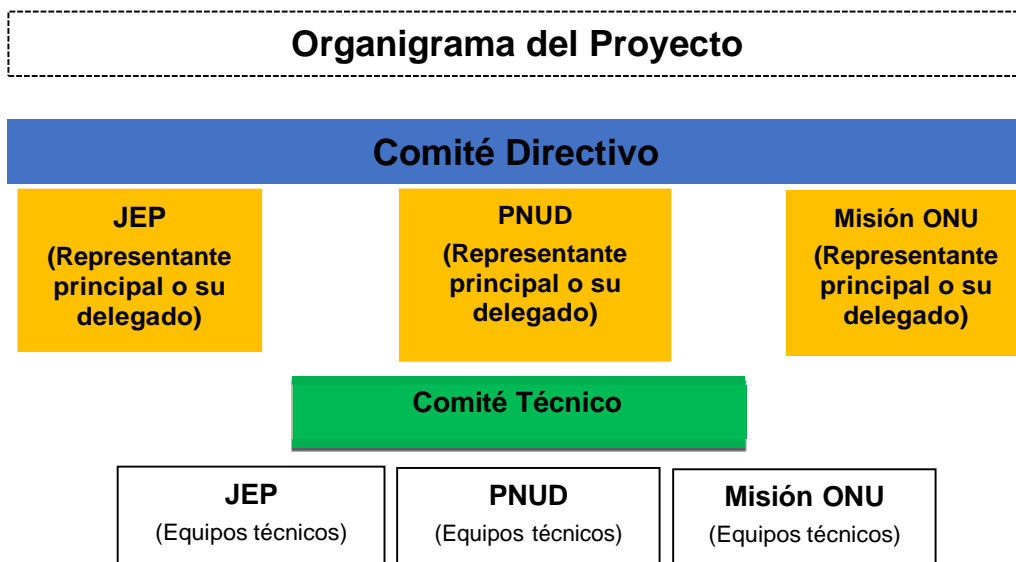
Organigrama del Proyecto

Comité Directivo

JEP
(Representante principal o su delegado)

PNUD
(Representante principal o su delegado)

Misión ONU
(Representante principal o su delegado)

Comité Técnico

JEP
(Equipos técnicos)

PNUD
(Equipos técnicos)

Misión ONU
(Equipos técnicos)